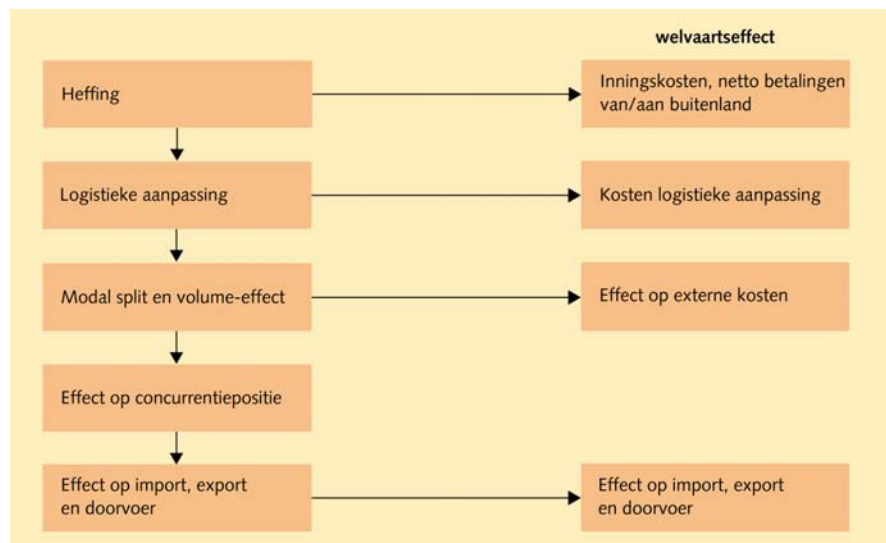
welvaartseffect

Heffing

Inningskosten, netto betalingen van/aan buitenland

Logistieke aanpassing

Kosten logistieke aanpassing

Modal split en volume-effect

Effect op externe kosten

Effect op concurrentiepositie

Effect op import, export en doorvoer

Effect op import, export en doorvoer